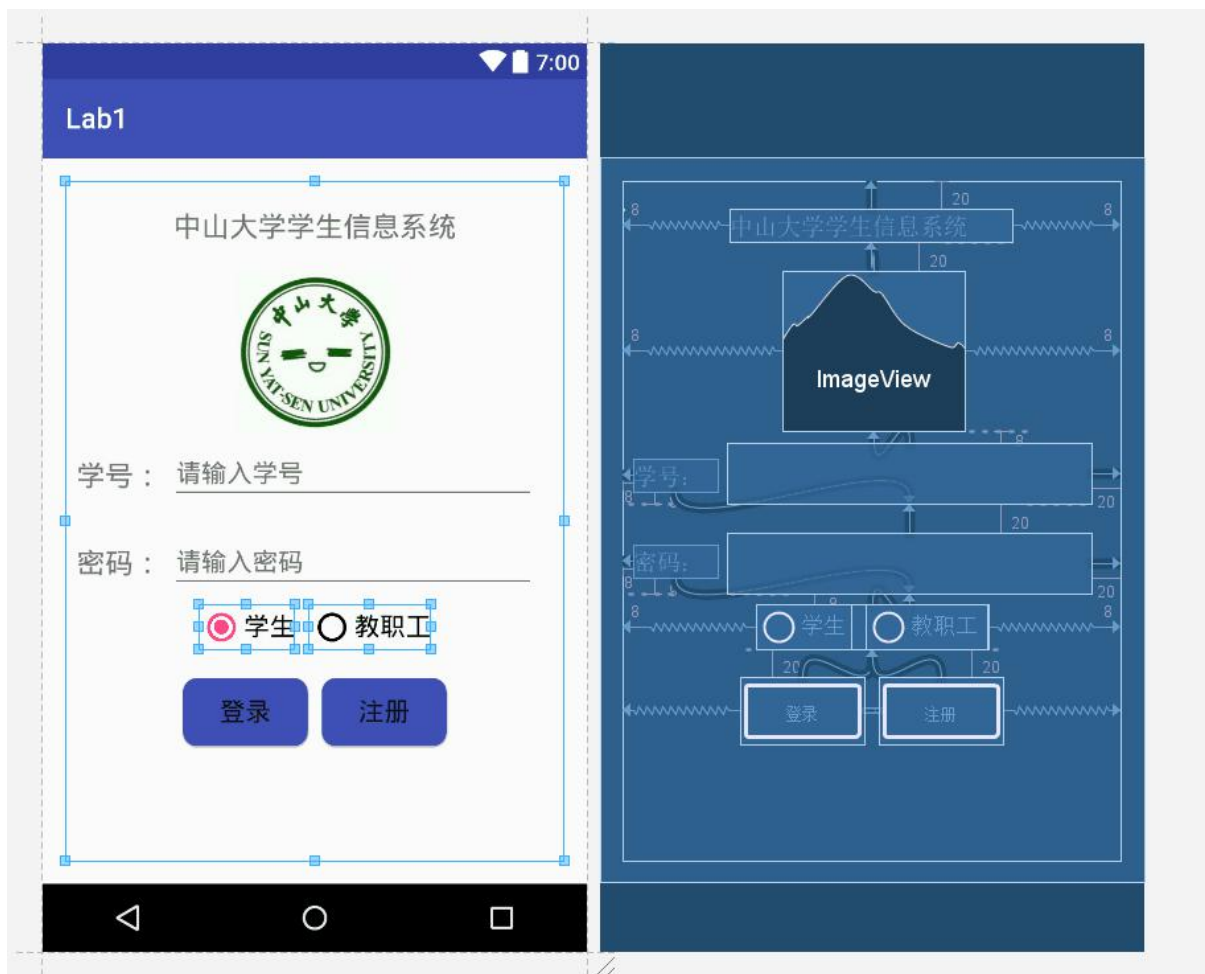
7:00

Lab1

中山大学学生信息系统

中山大学
SUN YAT-SEN UNIVERSITY

学号： 请输入学号

密码： 请输入密码

学生 教职工

登录 注册

20
8 中山大学学生信息系统 8
20
8 8
ImageView
8
学号:
8 20
20
密码:
8 20
8 学生 教职工 8
20 20
登录 注册